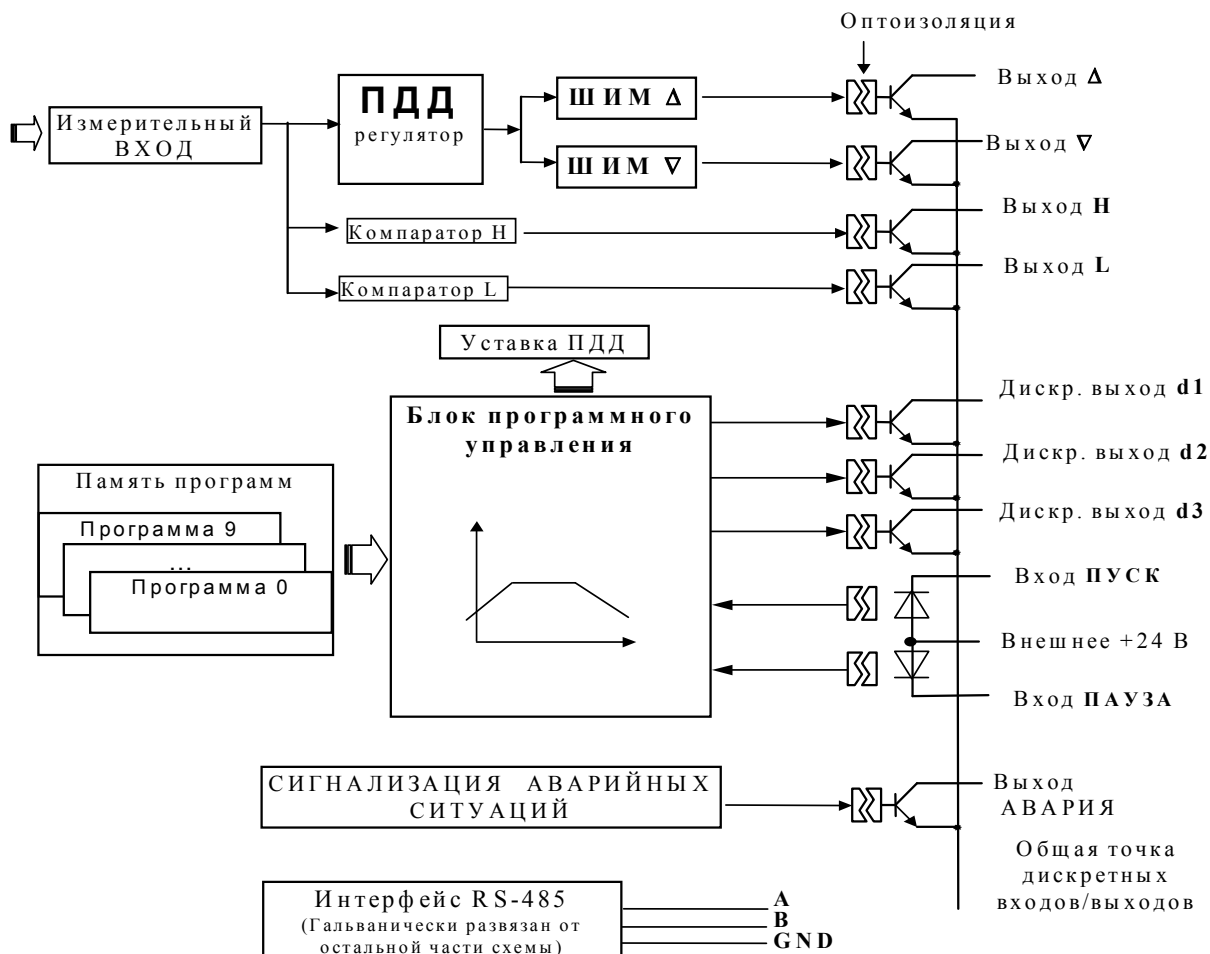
Оптоизоляция

Измерительный ВХОД

ПДД
регулятор

ШИМ Δ

ШИМ ∇

Выход Δ

Выход ∇

Компаратор H

Выход H

Компаратор L

Выход L

Уставка ПДД

Блок программного управления

Дискр. выход d1

Дискр. выход d2

Дискр. выход d3

Память программ

Программа 9

...

Программа 0

Вход ПУСК

Внешнее +24 В

Вход ПАУЗА

СИГНАЛИЗАЦИЯ АВАРИЙНЫХ СИТУАЦИЙ

Выход АВАРИЯ

Общая точка дискретных входов/выходов

Интерфейс RS-485
(Гальванически развязан от остальной части схемы)

A
B
GND